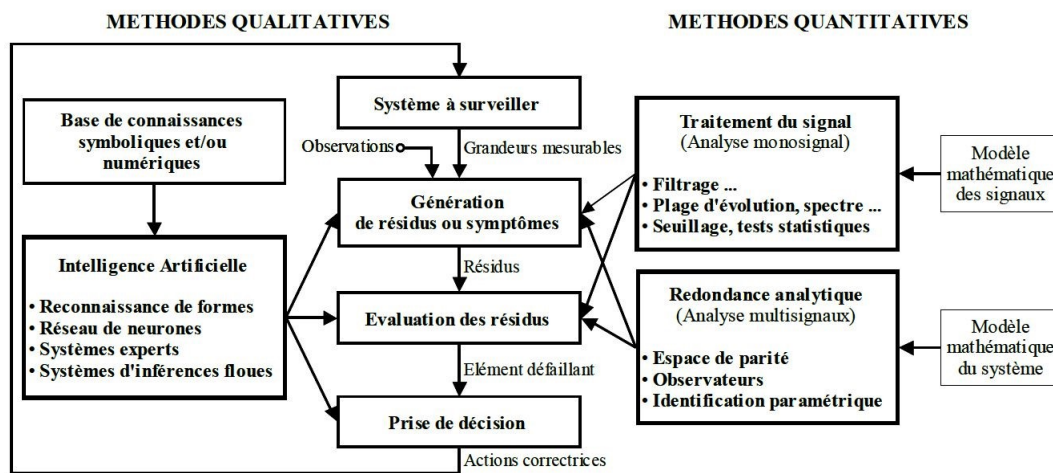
METHODES QUALITATIVES

METHODES QUANTITATIVES

Base de connaissances symboliques et/ou numériques

Intelligence Artificielle

• Reconnaissance de formes
• Réseau de neurones
• Systèmes experts
• Systèmes d'inférences floues

Système à surveiller

Observations

Grandeurs mesurables

Génération de résidus ou symptômes

Résidus

Evaluation des résidus

Elément défaillant

Prise de décision

Actions correctrices

Traitement du signal
(Analyse monosignal)

• Filtrage ...
• Plage d'évolution, spectre ...
• Seuillage, tests statistiques

Modèle mathématique des signaux

Redondance analytique
(Analyse multisignaux)

• Espace de parité
• Observateurs
• Identification paramétrique

Modèle mathématique du système